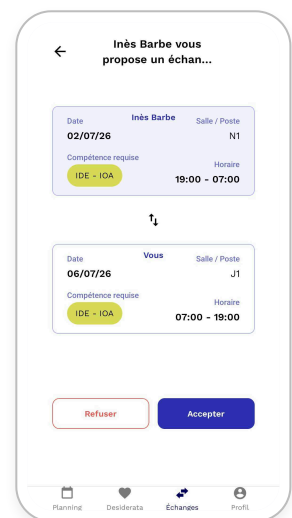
Inès Barbe vous propose un échan...

Date
Inès Barbe
Salle / Poste
02/07/26
N1
Compétence requise
IDE - IOA
Horaire
19:00 - 07:00

Date
Vous
Salle / Poste
06/07/26
J1
Compétence requise
IDE - IOA
Horaire
07:00 - 19:00

Refuser
Accepter

Planning
Desiderata
Échanges
Profil